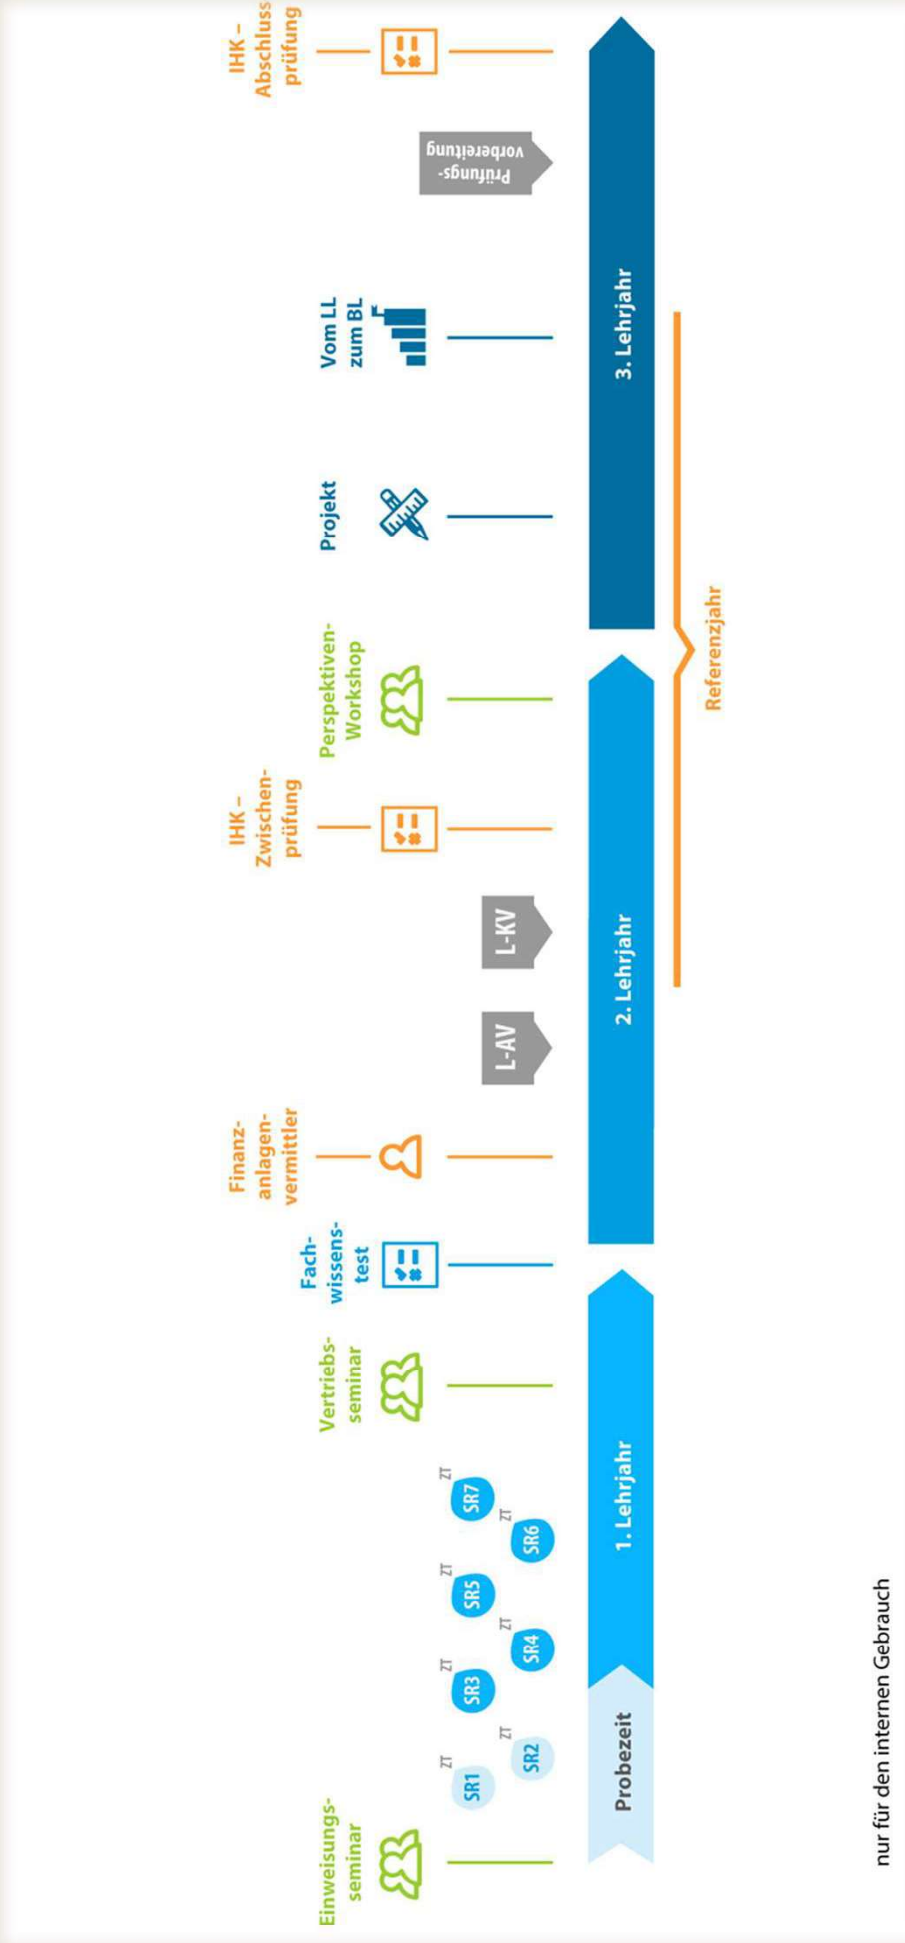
Probezeit
1. Lehrjahr
2. Lehrjahr
3. Lehrjahr
Referenzjahr

Einweisungsseminar
SR1 ZT
SR2 ZT
SR3 ZT
SR4 ZT
SR5 ZT
SR6 ZT
SR7 ZT
Vertriebsseminar
Fachwissenstest
Finanzanlagenvermittler
L-AV
L-KV
IHK – Zwischenprüfung
Perspektiven-Workshop
Projekt
Vom LL zum BL
Prüfungsvorbereitung
IHK – Abschlussprüfung

nur für den internen Gebrauch